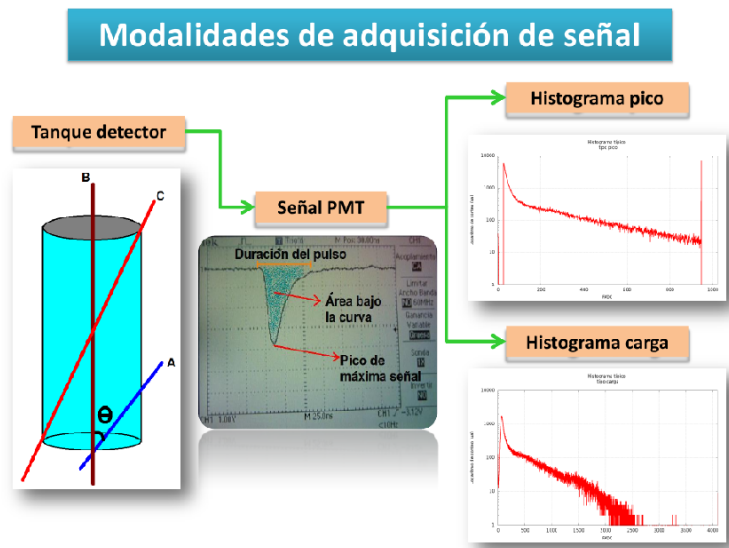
Modalidades de adquisición de señal

Tanque detector

B

C

A

θ

Señal PMT

Duración del pulso

Área bajo la curva

Pico de máxima señal

Acoplamiento

Limitar Ancho Banda

Ganancia Variable

Sonda

Invertir

M 25.0ns

CH1

M Pos: 38.80ns

Histograma pico

Histograma tipo pico

14000

1000

100

10

0

200

400

600

800

1000

Histograma carga

Histograma carga

10000

1000

100

10

1

0

500

1000

1500

2000

2500

3000

3500

4000